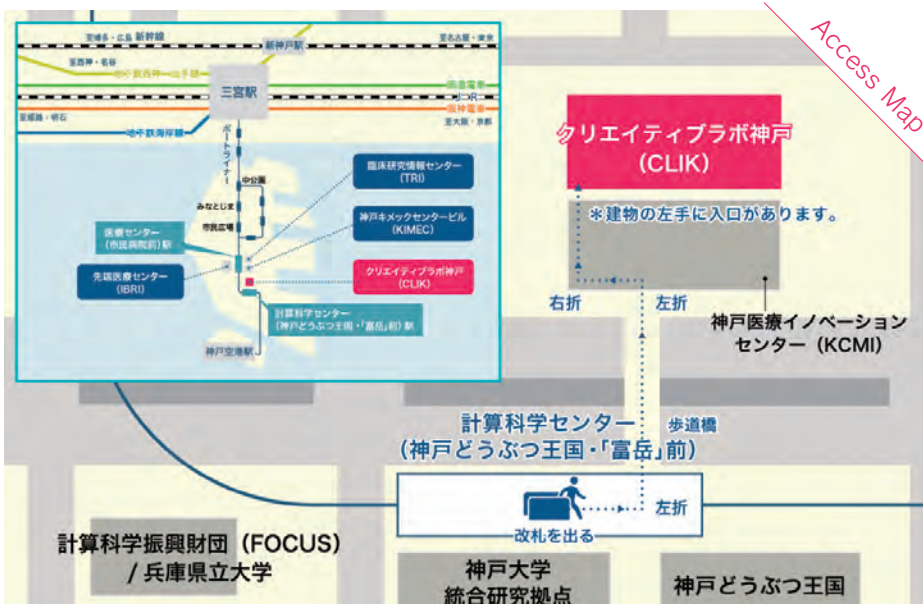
Access Map

至博多・広島 新幹線
新神戸駅
至名古屋・東京
至西神・名谷
地下鉄西神・山手線
阪急電車
JR
阪神電車
三宮駅
至姫路・明石
至大阪・京都
地下鉄海岸線
ポートライナー
中公園
みなとじま
市民広場
臨床研究情報センター (TRI)
神戸キメックセンタービル (KIMEC)
医療センター (市民病院前) 駅
先端医療センター (IBRI)
クリエイティブラボ神戸 (CLIK)
計算科学センター (神戸どうぶつ王国・「富岳」前) 駅
神戸空港駅

クリエイティブラボ神戸 (CLIK)
＊建物の左手に入口があります。
右折
左折
神戸医療イノベーションセンター (KCMI)
計算科学センター (神戸どうぶつ王国・「富岳」前)
歩道橋
左折
改札を出る
計算科学振興財団 (FOCUS) / 兵庫県立大学
神戸大学 統合研究拠点
神戸どうぶつ王国